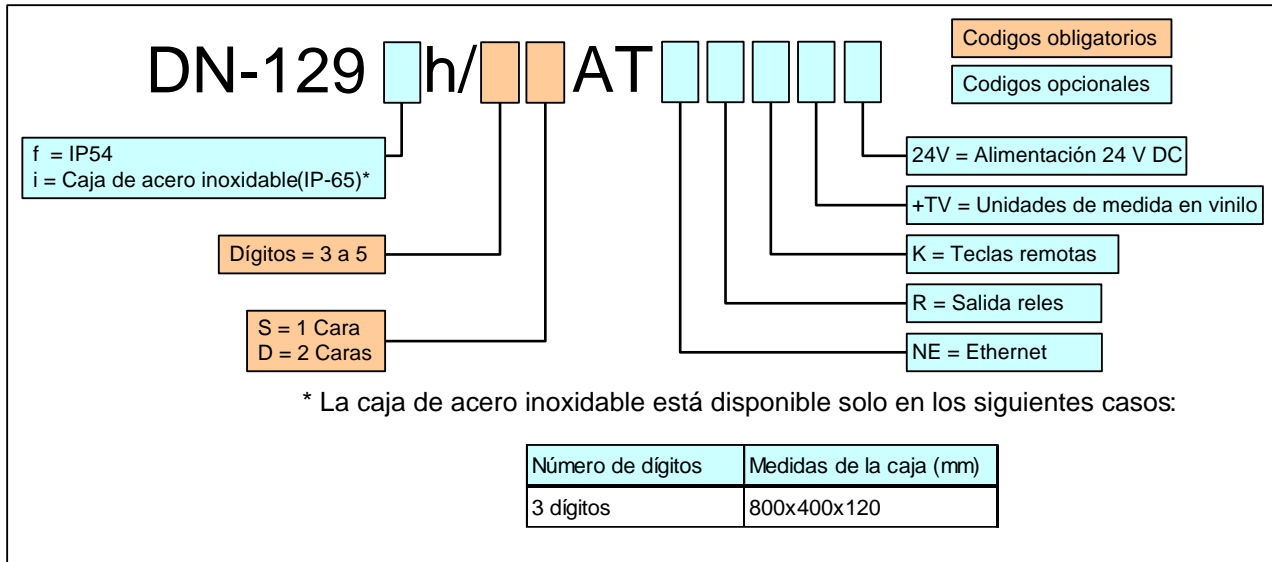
DN-129 h/ AT

Codigos obligatorios

Codigos opcionales

f = IP54
i = Caja de acero inoxidable(IP-65)*

Dígitos = 3 a 5

S = 1 Cara
D = 2 Caras

24V = Alimentación 24 V DC

+TV = Unidades de medida en vinilo

K = Teclas remotas

R = Salida reles

NE = Ethernet

* La caja de acero inoxidable está disponible solo en los siguientes casos:

| Número de dígitos | Medidas de la caja (mm) |
|---|---|
| 3 dígitos | 800x400x120 |